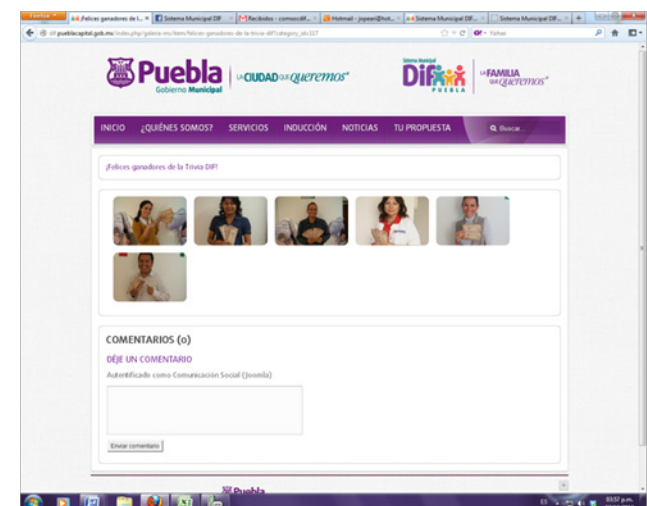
Firefox | ¡Felices ganadores de l... × | Sistema Municipal DIF × | Recibidos - comsocdif... × | Hotmail - jopeani@hot... × | Sistema Municipal DIF... × | Sistema Municipal DIF... × | +

dif.pueblacapital.gob.mx/index.php/galeria-mc/item/felices-ganadores-de-la-trivia-dif?category_id=217

Yahoo

Puebla Gobierno Municipal | LA CIUDAD QUE queremos

Sistema Municipal DIF PUEBLA | LA FAMILIA QUE queremos

INICIO ¿QUIÉNES SOMOS? SERVICIOS INDUCCIÓN NOTICIAS TU PROPUESTA Buscar...

¡Felices ganadores de la Trivia DIF!

COMENTARIOS (0)

DÉJE UN COMENTARIO

Autentificado como Comunicación Social (Joomla)

Enviar comentario

Puebla

ES 03:57 p.m.